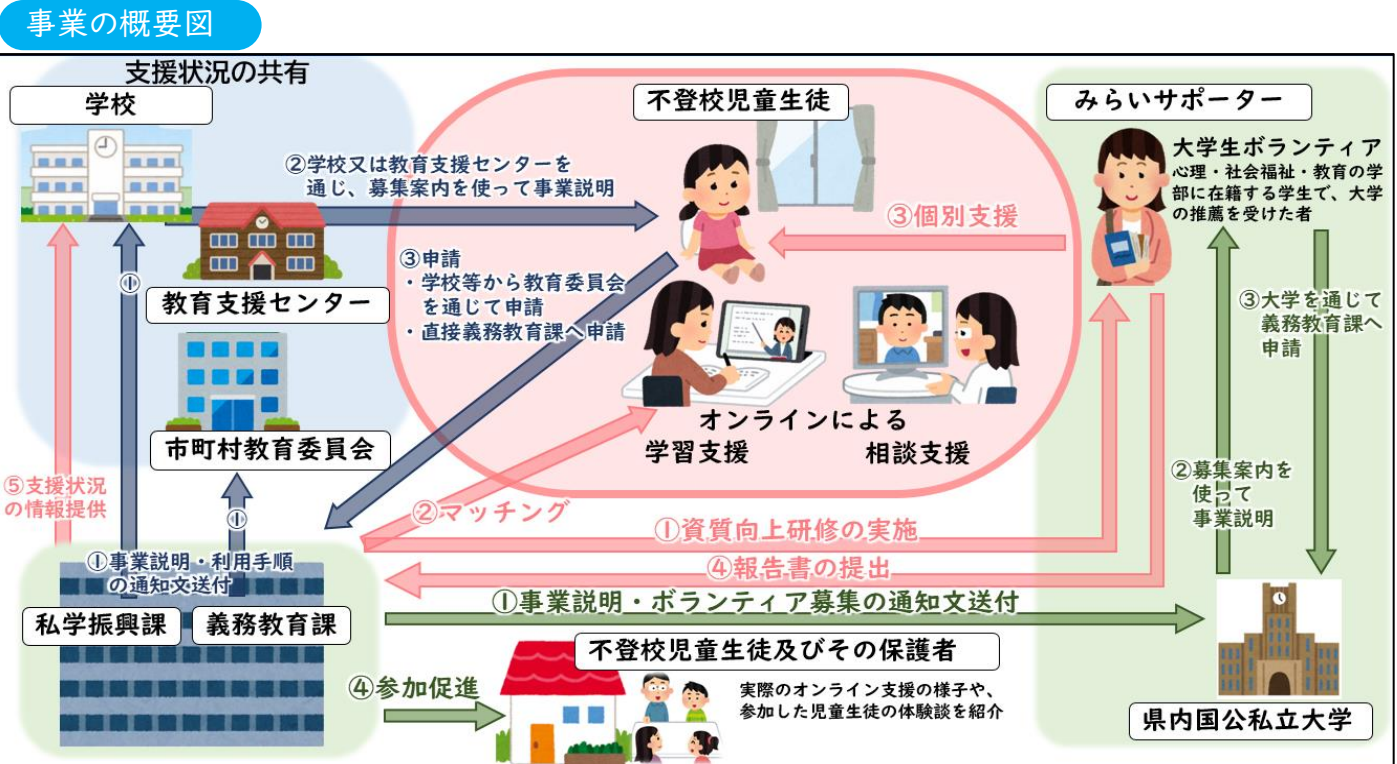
事業の概要図

支援状況の共有

学校

②学校又は教育支援センターを通じ、募集案内を使って事業説明

①

教育支援センター

市町村教育委員会

①

⑤支援状況の情報提供

①事業説明・利用手順の通知文送付

私学振興課

義務教育課

不登校児童生徒

③申請
・学校等から教育委員会を通じて申請
・直接義務教育課へ申請

オンラインによる
学習支援
相談支援

③個別支援

②マッチング

①資質向上研修の実施

④報告書の提出

①事業説明・ボランティア募集の通知文送付

みらいサポーター

大学生ボランティア
心理・社会福祉・教育の学部に在籍する学生で、大学の推薦を受けた者

③大学を通じて義務教育課へ申請

②募集案内を使って事業説明

県内国公私立大学

④参加促進

不登校児童生徒及びその保護者

実際のオンライン支援の様子や、参加した児童生徒の体験談を紹介